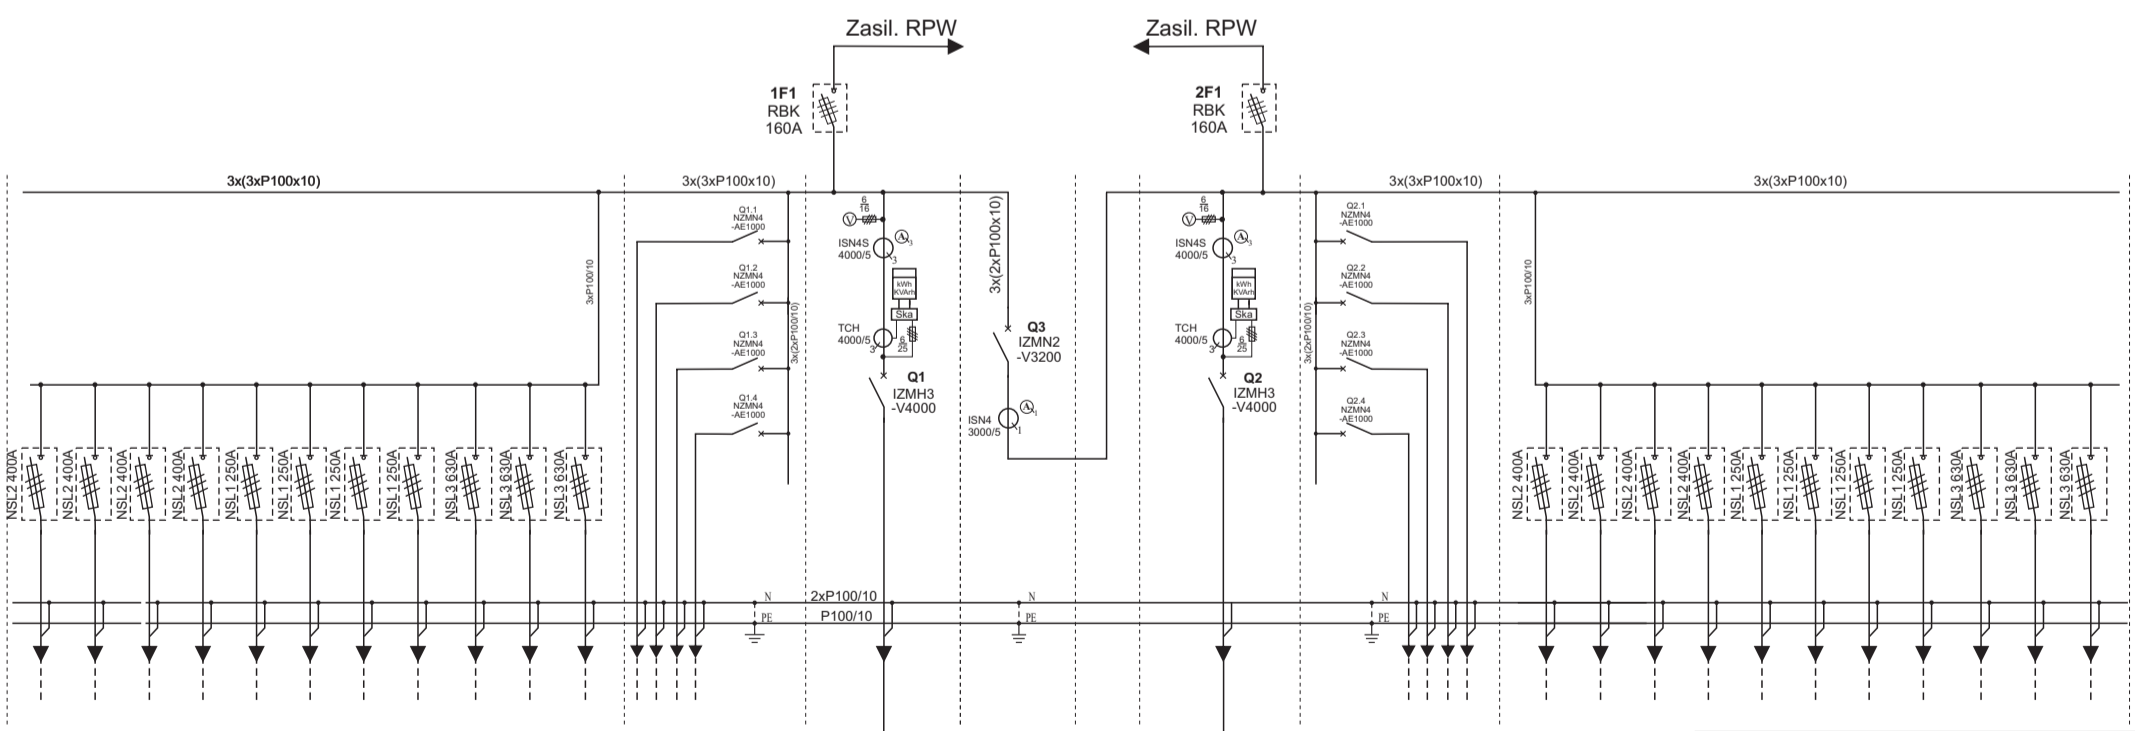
Zasil. RPW

Zasil. RPW

1F1
RBK
160A

2F1
RBK
160A

3x(3xP100x10)

3x(3xP100x10)

3x(3xP100x10)

3x(3xP100x10)

3xP100/10

Q1.1
NZMN4
-AE1000

Q1.2
NZMN4
-AE1000

Q1.3
NZMN4
-AE1000

Q1.4
NZMN4
-AE1000

3x(2xP100/10)

$\frac{6}{16}$

V

A 3

ISN4S
4000/5

kWh
kVArh

Ska

TCH
4000/5

$\frac{6}{25}$

Q1
IZMH3
-V4000

3x(2xP100x10)

Q3
IZMN2
-V3200

ISN4
3000/5

A 1

$\frac{6}{16}$

V

A 3

ISN4S
4000/5

kWh
kVArh

Ska

TCH
4000/5

$\frac{6}{25}$

Q2
IZMH3
-V4000

Q2.1
NZMN4
-AE1000

Q2.2
NZMN4
-AE1000

Q2.3
NZMN4
-AE1000

Q2.4
NZMN4
-AE1000

3x(2xP100/10)

3xP100/10

NSL2 400A NSL2 400A NSL2 400A NSL2 400A NSL1 250A NSL1 250A NSL1 250A NSL1 250A NSL3 630A NSL3 630A NSL3 630A

NSL2 400A NSL2 400A NSL2 400A NSL2 400A NSL1 250A NSL1 250A NSL1 250A NSL1 250A NSL3 630A NSL3 630A NSL3 630A

N
PE

2xP100/10
P100/10

PE

N
PE